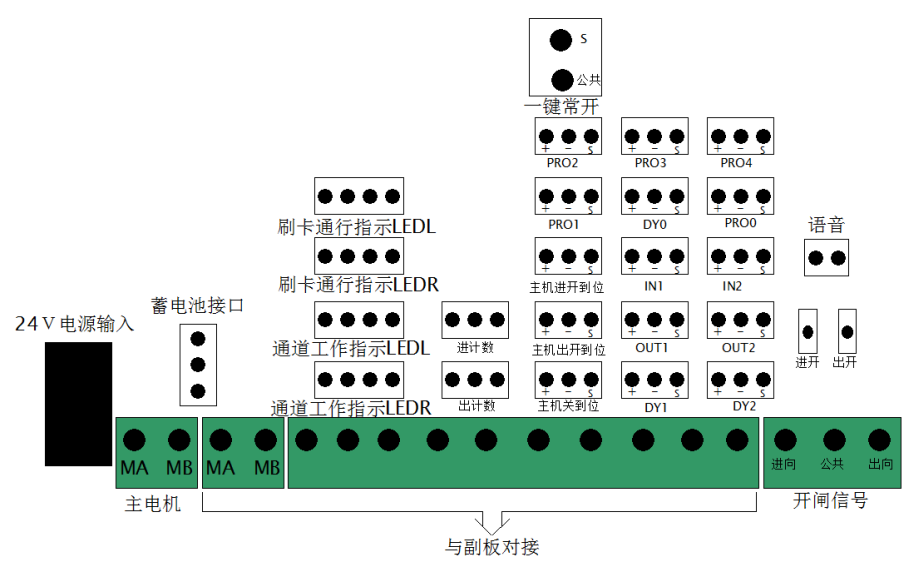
S
公共
一键常开
+ - S
PRO2
+ - S
PRO3
+ - S
PRO4
+ - S
PRO1
+ - S
DY0
+ - S
PRO0
刷卡通行指示LEDL
刷卡通行指示LEDR
+ - S
主机进开到位
+ - S
IN1
+ - S
IN2
语音
24V电源输入
蓄电池接口
通道工作指示LEDL
进计数
+ - S
主机出开到位
+ - S
OUT1
+ - S
OUT2
进开
出开
通道工作指示LEDR
出计数
+ - S
主机关到位
+ - S
DY1
+ - S
DY2
MA
MB
MA
MB
进向
公共
出向
主电机
开闸信号
与副板对接